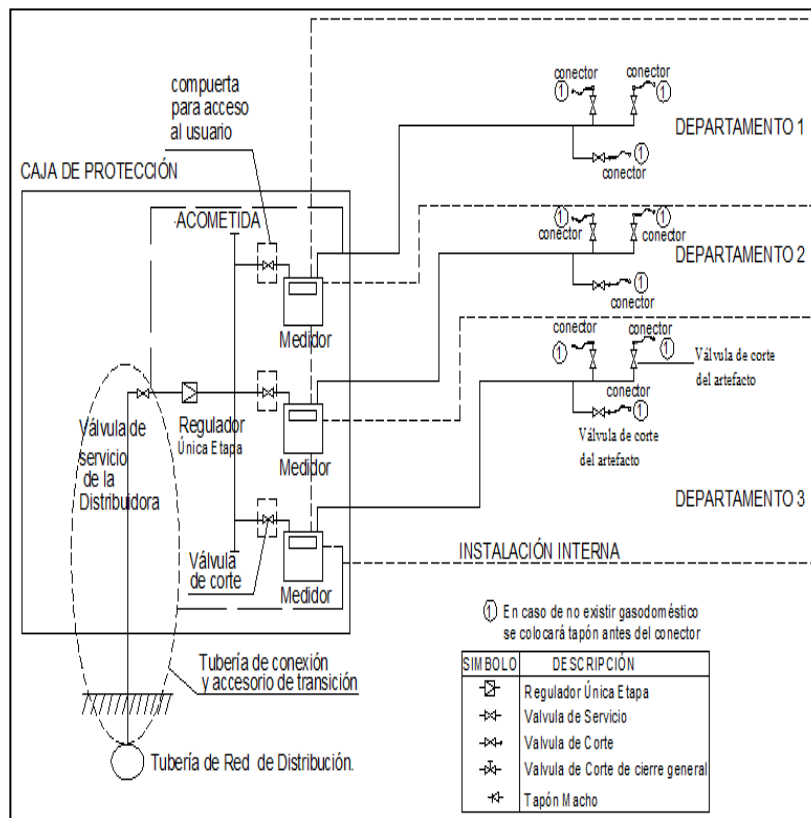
compuerta para acceso al usuario

conector ① conector ①

DEPARTAMENTO 1

① conector

CAJA DE PROTECCIÓN

ACOMETIDA

① conector ① conector

DEPARTAMENTO 2

① conector

Medidor

conector conector

① ① Válvula de corte del artefacto

conector

①

Válvula de corte del artefacto

Válvula de servicio de la Distribuidora

Regulador Única Etapa

Medidor

DEPARTAMENTO 3

INSTALACIÓN INTERNA

Válvula de corte

Medidor

① En caso de no existir gasodoméstico se colocará tapón antes del conector

Tubería de conexión y accesorio de transición

| SIMBOLO | DESCRIPCIÓN |
|---|---|
| | Regulador Única Etapa |
| | Valvula de Servicio |
| | Valvula de Corte |
| | Valvula de Corte de cierre general |
| | Tapón Macho |

Tubería de Red de Distribución.